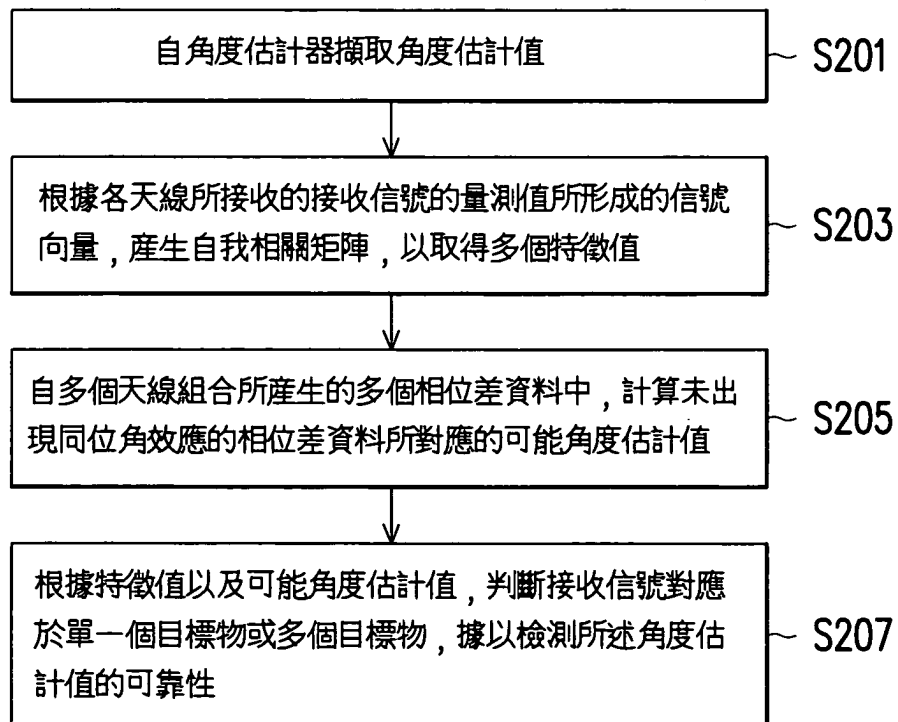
自角度估計器擷取角度估計值

S201

根據各天線所接收的接收信號的量測值所形成的信號向量，產生自我相關矩陣，以取得多個特徵值

S203

自多個天線組合所產生的多個相位差資料中，計算未出現同位角效應的相位差資料所對應的可能角度估計值

S205

根據特徵值以及可能角度估計值，判斷接收信號對應於單一個目標物或多個目標物，據以檢測所述角度估計值的可靠性

S207